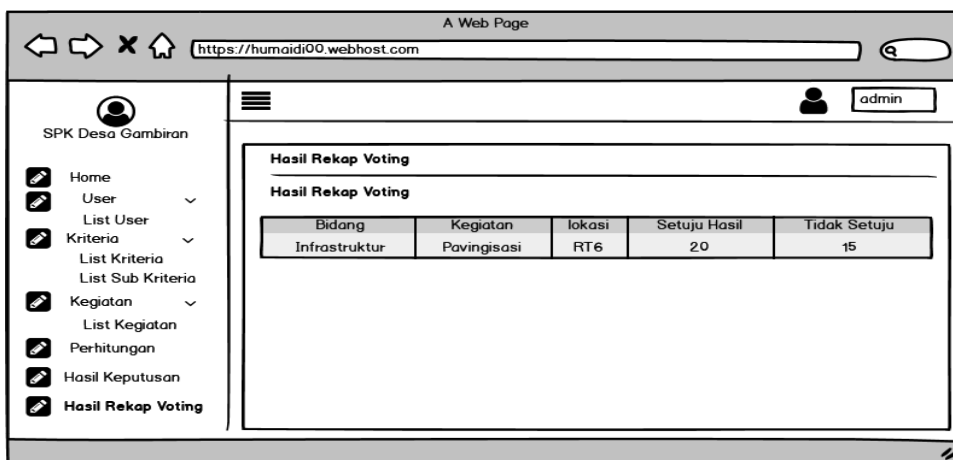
A Web Page

https://humaidi00.webhost.com

SPK Desa Gambiran

admin

Home
User
List User
Kriteria
List Kriteria
List Sub Kriteria
Kegiatan
List Kegiatan
Perhitungan
Hasil Keputusan
Hasil Rekap Voting

Hasil Rekap Voting

Hasil Rekap Voting

| Bidang | Kegiatan | lokasi | Setuju Hasil | Tidak Setuju |
|---|---|---|---|---|
| Infrastruktur | Pavingisasi | RT6 | 20 | 15 |